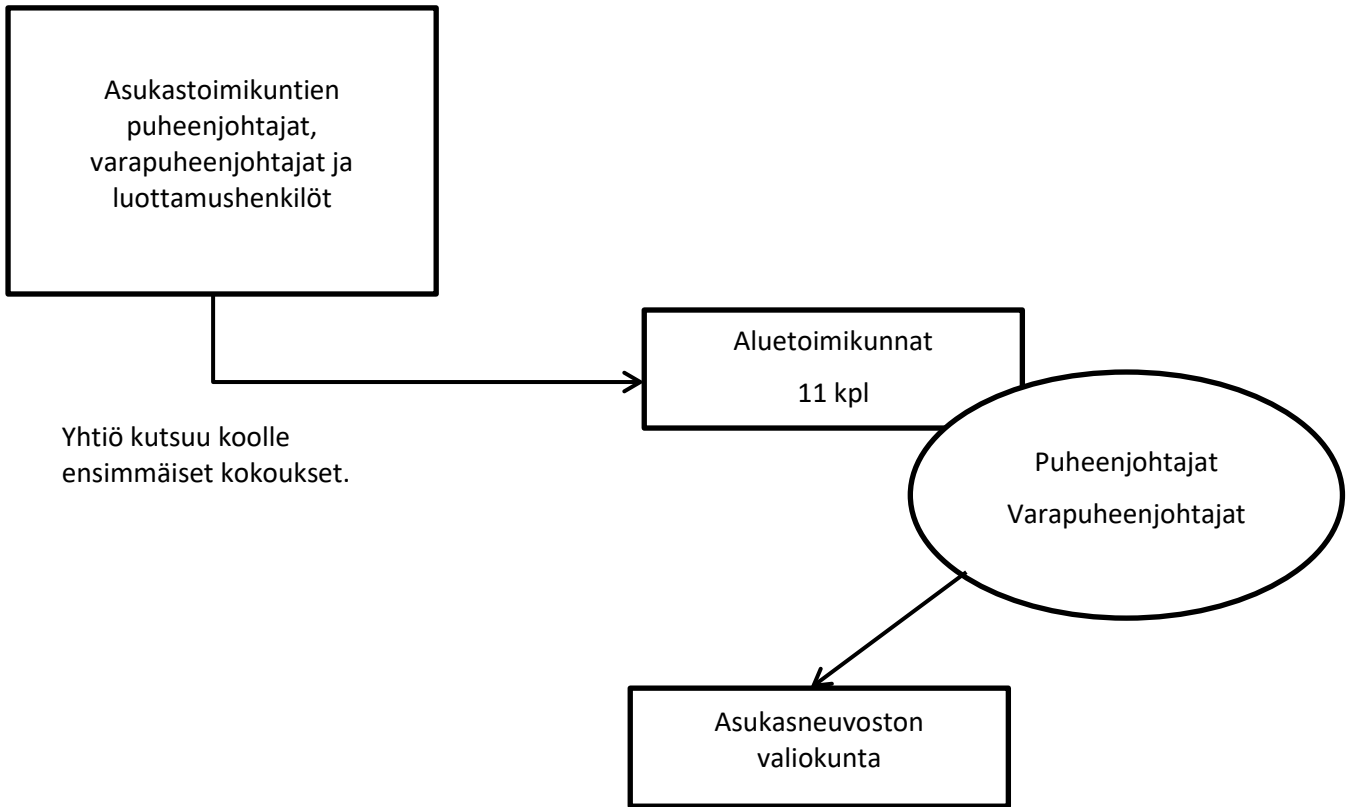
Asukastoimikuntien puheenjohtajat, varapuheenjohtajat ja luottamushenkilöt

Aluetoimikunnat

11 kpl

Yhtiö kutsuu koolle ensimmäiset kokoukset.

Puheenjohtajat

Varapuheenjohtajat

Asukasneuvoston valiokunta